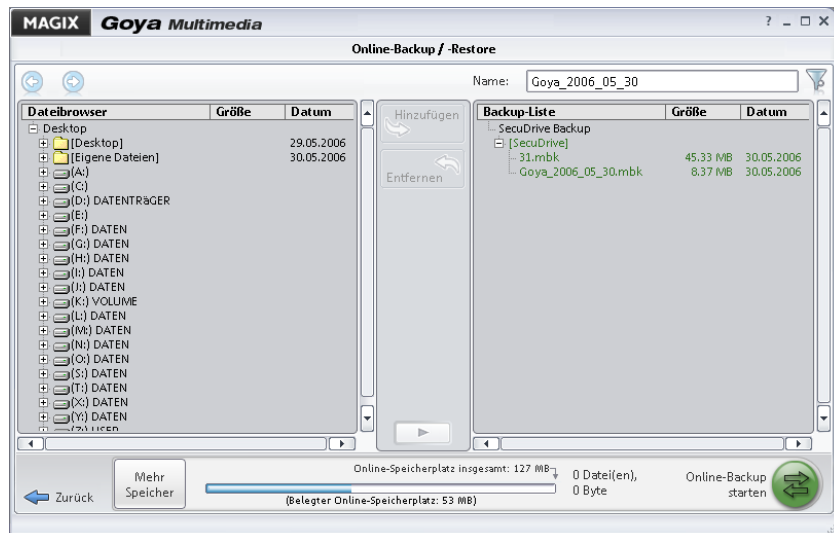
MAGIX Goya Multimedia

? _ □ X

Online-Backup / -Restore

Name: Goya_2006_05_30

| Dateibrowser | Größe | Datum |
|---|---|---|
| ⊟ Desktop | | |
| ⊞ [Desktop] | | 29.05.2006 |
| ⊞ [Eigene Dateien] | | 30.05.2006 |
| ⊞ (A:) | | |
| ⊞ (C:) | | |
| ⊞ (D:) DATENTRÄGER | | |
| ⊞ (E:) | | |
| ⊞ (F:) DATEN | | |
| ⊞ (G:) DATEN | | |
| ⊞ (H:) DATEN | | |
| ⊞ (I:) DATEN | | |
| ⊞ (J:) DATEN | | |
| ⊞ (K:) VOLUME | | |
| ⊞ (L:) DATEN | | |
| ⊞ (M:) DATEN | | |
| ⊞ (N:) DATEN | | |
| ⊞ (O:) DATEN | | |
| ⊞ (S:) DATEN | | |
| ⊞ (T:) DATEN | | |
| ⊞ (X:) DATEN | | |
| ⊞ (Y:) DATEN | | |
| ⊞ (Z:) USER | | |

Hinzufügen

Entfernen

| Backup-Liste | Größe | Datum |
|---|---|---|
| SecuDrive Backup | | |
| ⊟ [SecuDrive] | | |
| 31.mbk | 45.33 MB | 30.05.2006 |
| Goya_2006_05_30.mbk | 8.37 MB | 30.05.2006 |

Zurück

Mehr Speicher

Online-Speicherplatz insgesamt: 127 MB

(Belegter Online-Speicherplatz: 53 MB)

0 Datei(en), 0 Byte

Online-Backup starten